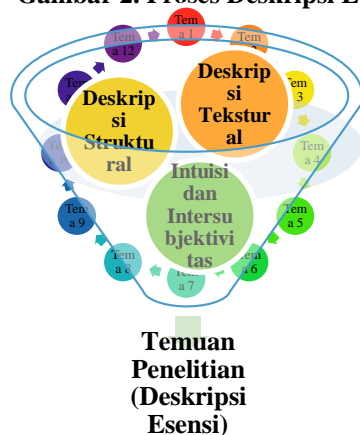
Gambar 2. Proses Deskripsi E

Tema 1
Tem
Tema 12
Tem
Tema 3
Tema 4
Tema 5
Tema 6
Tema 7
Tema 8
Tema 9
Tem

Deskripsi Struktural
Deskripsi Tekstural
Intuisi dan Intersubjektivitas

Temuan Penelitian (Deskripsi Esensi)